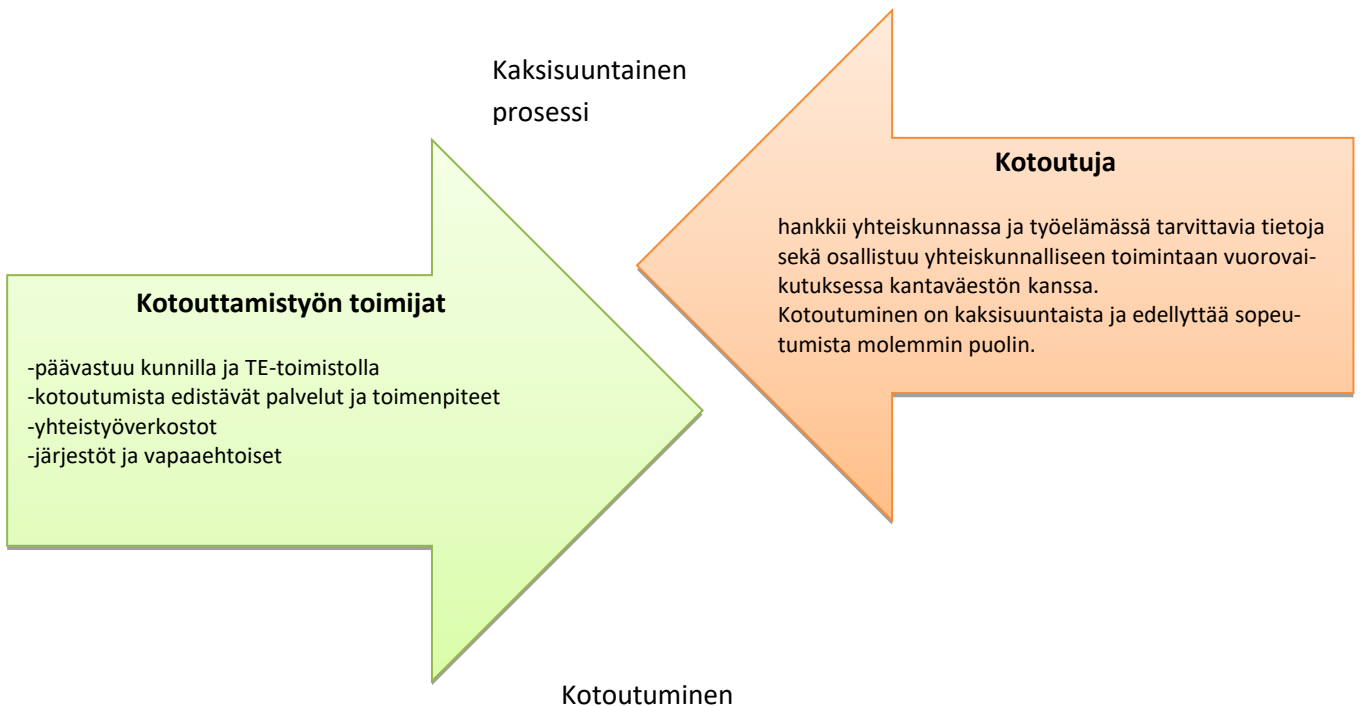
Kaksisuuntainen prosessi

Kotoutuja

hankkii yhteiskunnassa ja työelämässä tarvittavia tietoja sekä osallistuu yhteiskunnalliseen toimintaan vuorovaikutuksessa kantaväestön kanssa.
Kotoutuminen on kaksisuuntaista ja edellyttää sopeutumista molemmin puolin.

Kotouttamistyön toimijat

-päävastuu kunnilla ja TE-toimistolla
-kotoutumista edistävät palvelut ja toimenpiteet
-yhteistyöverkostot
-järjestöt ja vapaaehtoiset

Kotoutuminen